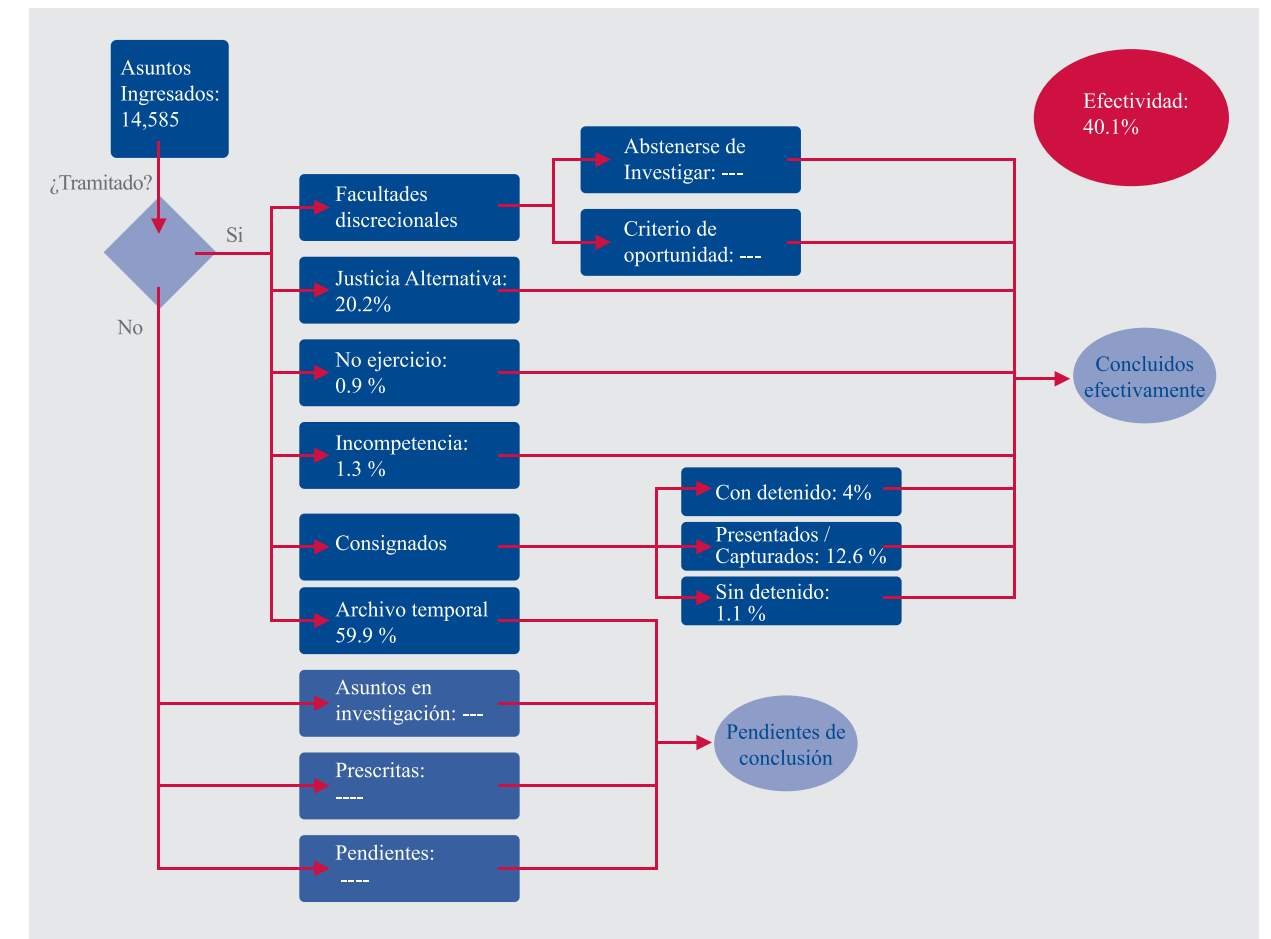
Asuntos Ingresados: 14,585

Efectividad: 40.1%

¿Tramitado?

Si

No

Facultades discrecionales

Abstenerse de Investigar: ---

Criterio de oportunidad: ---

Justicia Alternativa: 20.2%

No ejercicio: 0.9 %

Concluidos efectivamente

Incompetencia: 1.3 %

Con detenido: 4%

Consignados

Presentados / Capturados: 12.6 %

Sin detenido: 1.1 %

Archivo temporal 59.9 %

Asuntos en investigación: ---

Pendientes de conclusión

Prescritas: ----

Pendientes: ----